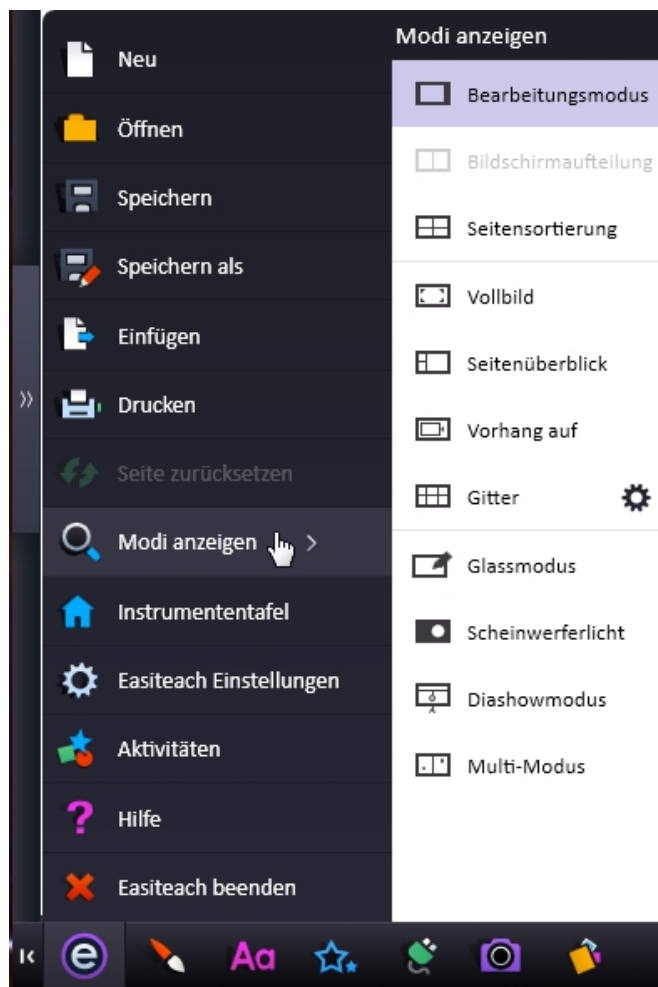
Neu
Öffnen
Speichern
Speichern als
Einfügen
Drucken
Seite zurücksetzen
Modi anzeigen >
Instrumententafel
Easiteach Einstellungen
Aktivitäten
Hilfe
Easiteach beenden

Modi anzeigen
Bearbeitungsmodus
Bildschirmaufteilung
Seitensortierung
Vollbild
Seitenüberblick
Vorhang auf
Gitter
Glassmodus
Scheinwerferlicht
Diashowmodus
Multi-Modus

Aa